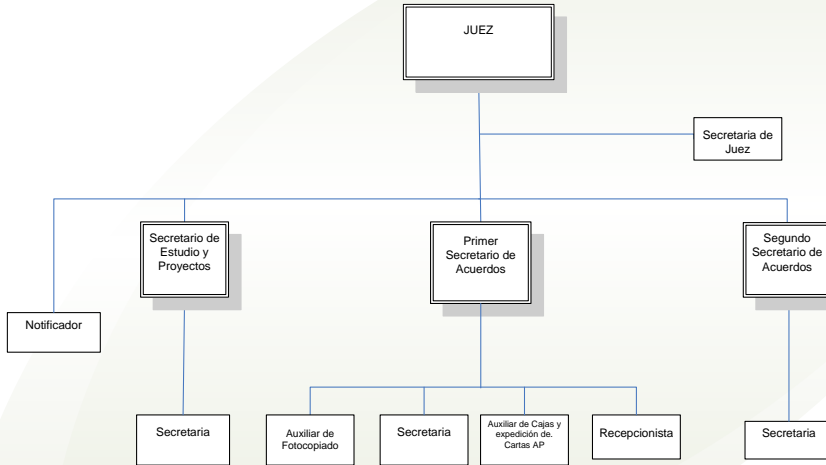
JUEZ

Secretaria de Juez

Secretario de Estudio y Proyectos

Primer Secretario de Acuerdos

Segundo Secretario de Acuerdos

Notificador

Secretaria

Auxiliar de Fotocopiado

Secretaria

Auxiliar de Cajas y expedición de. Cartas AP

Recepcionista

Secretaria